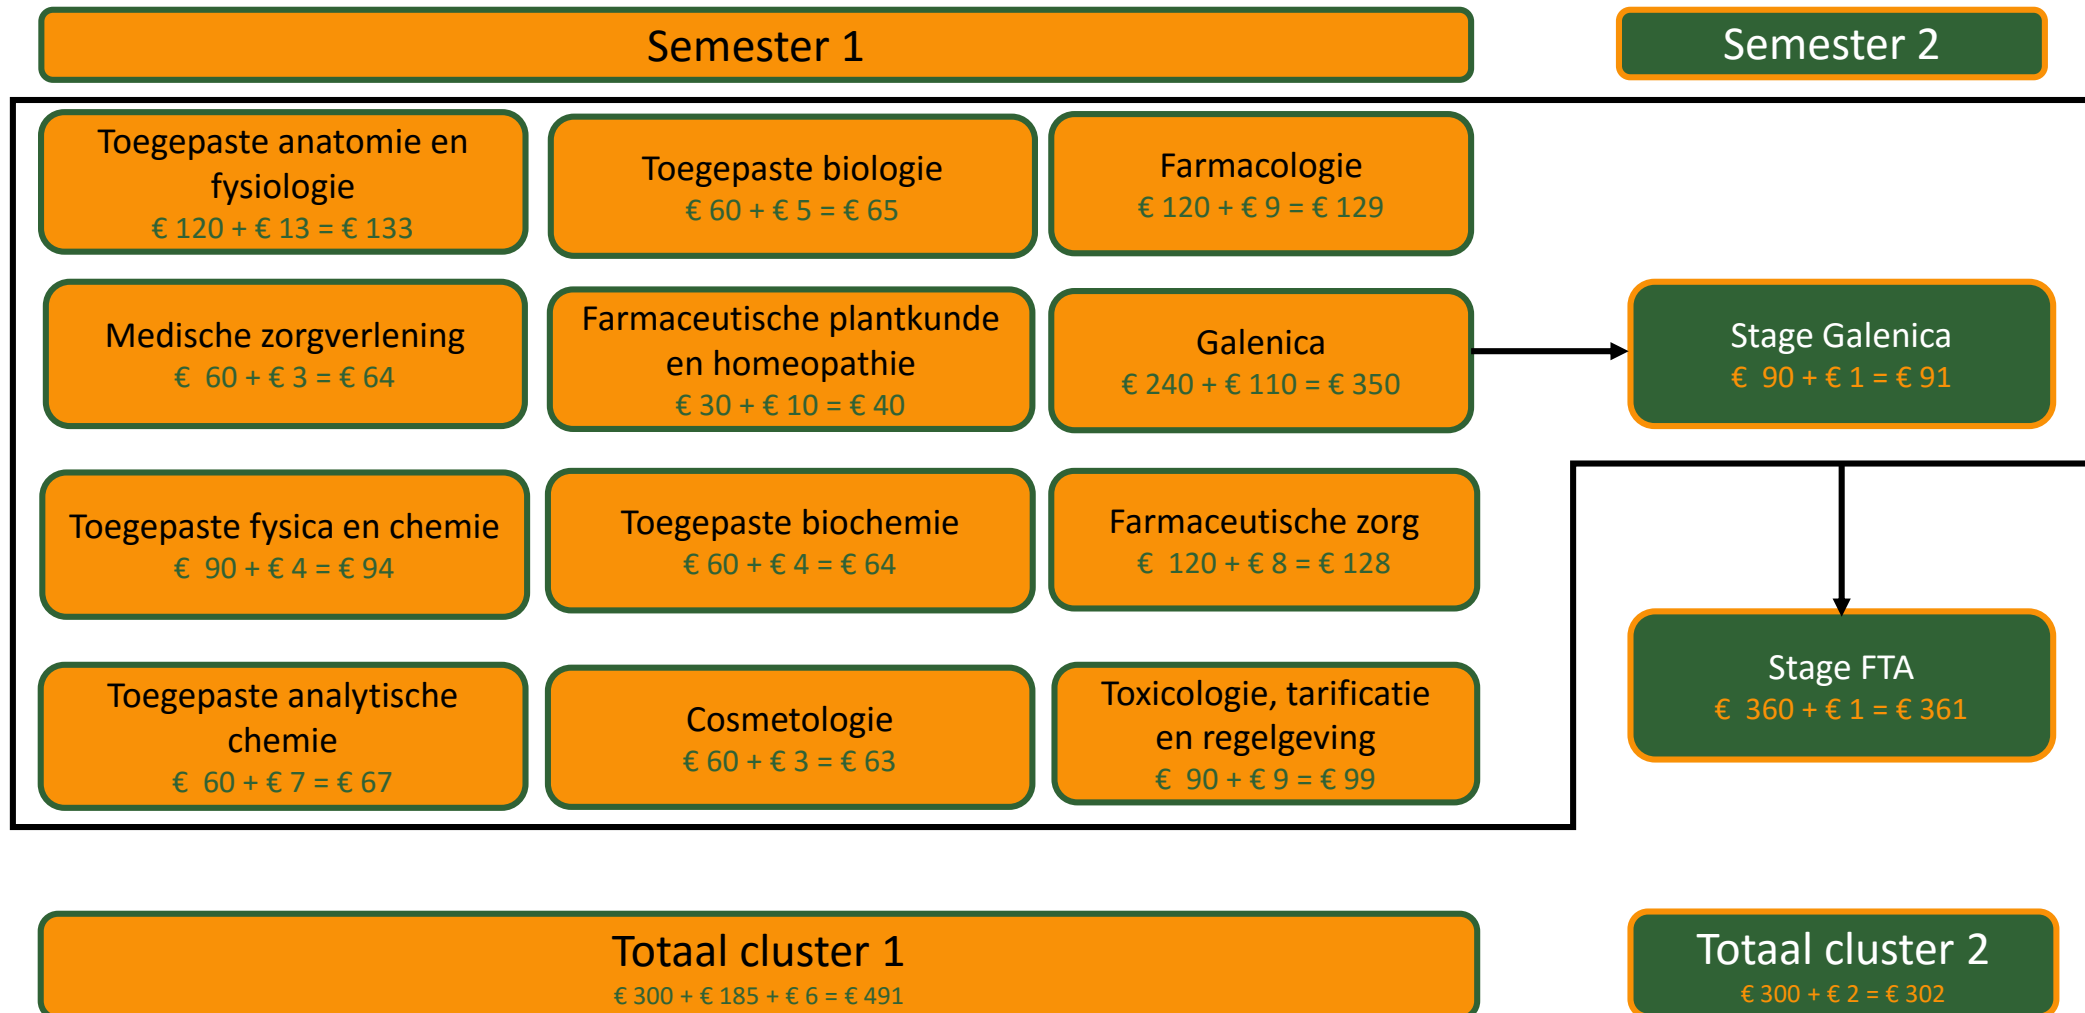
Semester 1

Semester 2

Toegepaste anatomie en fysiologie
€ 120 + € 13 = € 133

Toegepaste biologie
€ 60 + € 5 = € 65

Farmacologie
€ 120 + € 9 = € 129

Medische zorgverlening
€ 60 + € 3 = € 64

Farmaceutische plantkunde en homeopathie
€ 30 + € 10 = € 40

Galenica
€ 240 + € 110 = € 350

Stage Galenica
€ 90 + € 1 = € 91

Toegepaste fysica en chemie
€ 90 + € 4 = € 94

Toegepaste biochemie
€ 60 + € 4 = € 64

Farmaceutische zorg
€ 120 + € 8 = € 128

Stage FTA
€ 360 + € 1 = € 361

Toegepaste analytische chemie
€ 60 + € 7 = € 67

Cosmetologie
€ 60 + € 3 = € 63

Toxicologie, tarificatie en regelgeving
€ 90 + € 9 = € 99

Totaal cluster 1
€ 300 + € 185 + € 6 = € 491

Totaal cluster 2
€ 300 + € 2 = € 302